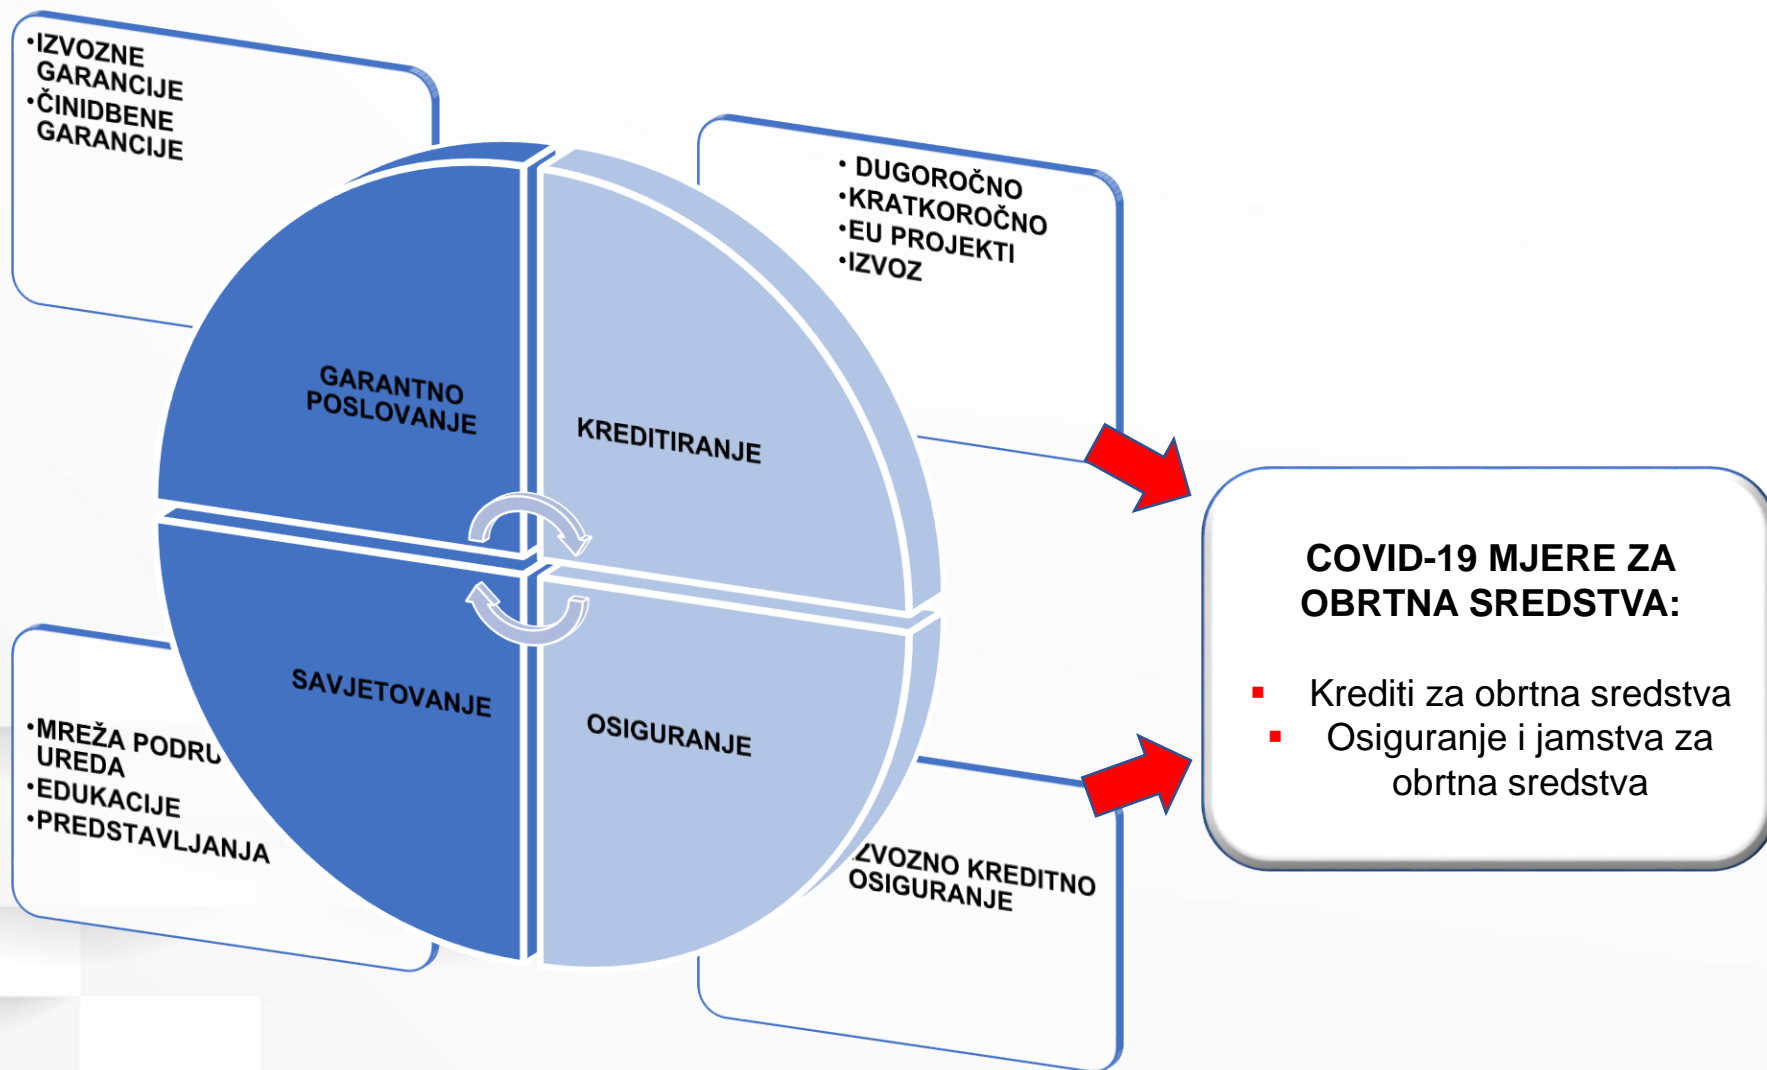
•IZVOZNE GARANCIJE
•ČINIDBENE GARANCIJE

• DUGOROČNO
•KRATKOROČNO
•EU PROJEKTI
•IZVOZ

GARANTNO POSLOVANJE

KREDITIRANJE

SAVJETOVANJE

OSIGURANJE

•MREŽA PODRU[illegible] UREDA
•EDUKACIJE
•PREDSTAVLJANJA

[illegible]ZVOZNO KREDITNO OSIGURANJE

COVID-19 MJERE ZA OBRTNA SREDSTVA:

▪ Krediti za obrtna sredstva
▪ Osiguranje i jamstva za obrtna sredstva